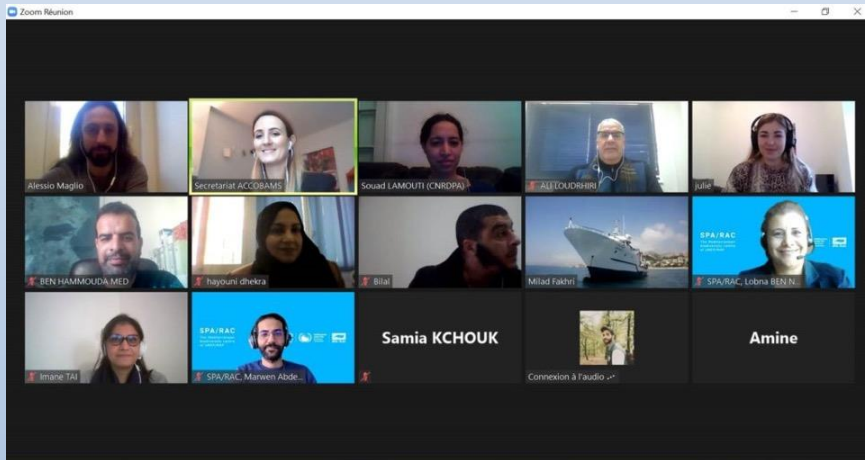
Zoom Réunion

Alessio Maglio

Secretariat ACCOBAMS

Souad LAMOUTI (CNRDPA)

ALI LOUDRHIRI

julie

BEN HAMMOUDA MED

hayouni dhekra

Bilal

Milad Fakhri

SPA/RAC

SPA/RAC, Lobna BEN N...

Imane TAI

SPA/RAC

SPA/RAC, Marwen Abde...

Samia KCHOUK

Connexion à l'audio

Amine